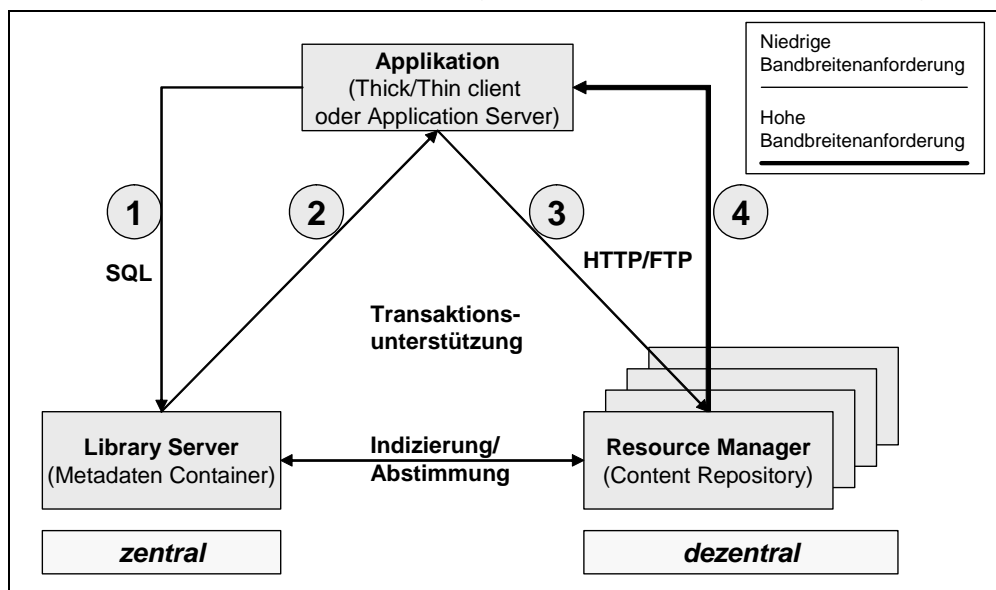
Applikation
(Thick/Thin client oder Application Server)

Niedrige Bandbreitenanforderung

Hohe Bandbreitenanforderung

1

2

3

4

SQL

HTTP/FTP

Transaktionsunterstützung

Library Server
(Metadaten Container)

Indizierung/
Abstimmung

Resource Manager
(Content Repository)

zentral

dezentral